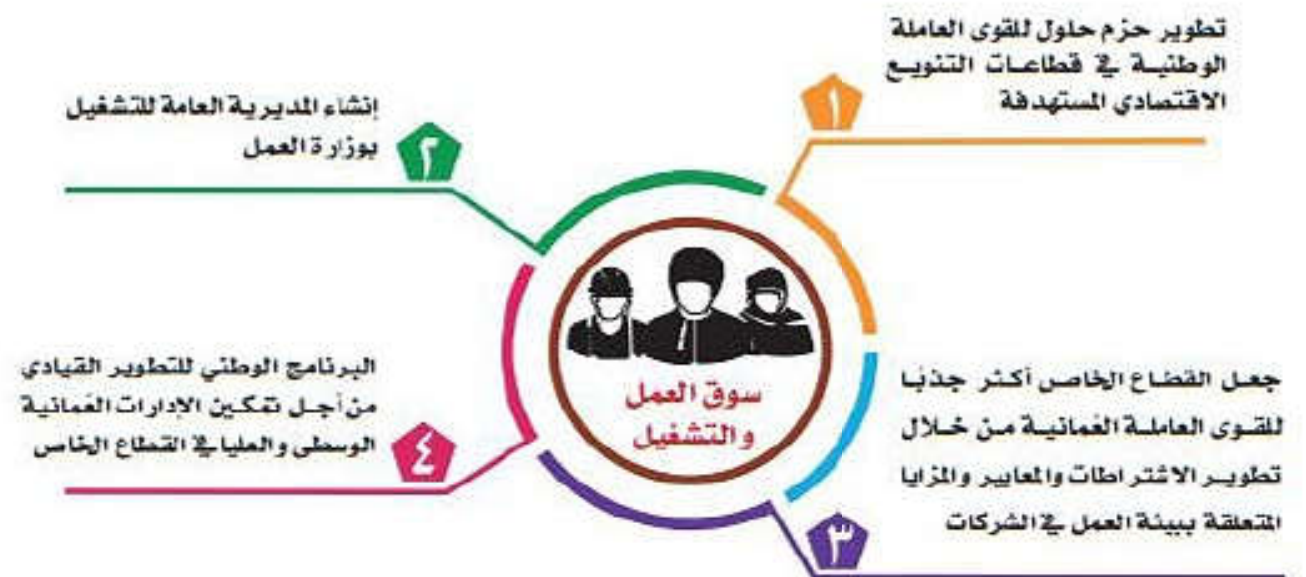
سوق العمل والتشغيل

١
تطوير حزم حلول للقوى العاملة الوطنية في قطاعات التنويع الاقتصادي المستهدفة

٢
إنشاء المديرية العامة للتشغيل بوزارة العمل

٣
جعل القطاع الخاص أكثر جذبا للقوى العاملة العُمانية من خلال تطوير الاشتراطات والمعايير والمزايا المتعلقة ببيئة العمل في الشركات

٤
البرنامج الوطني للتطوير القيادي من أجل تمكين الإدارات العُمانية الوسطى والعليا في القطاع الخاص